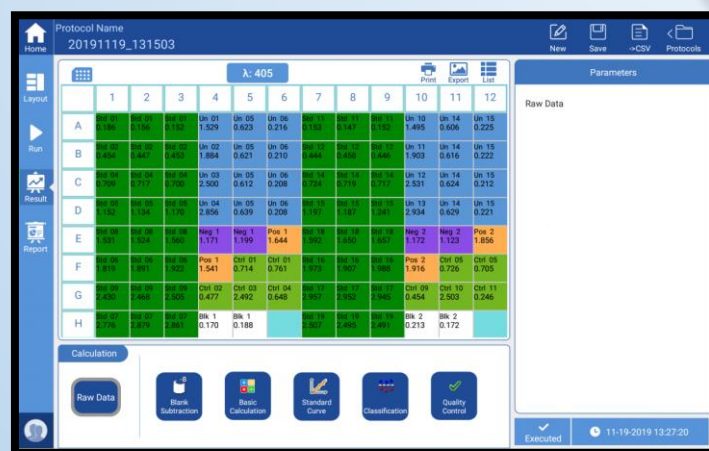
Home

Protocol Name
20191119_131503

New Save ->CSV Protocols

Layout

Run

Result

Report

λ: 405

Print Export List

Parameters

Raw Data

| | 1 | 2 | 3 | 4 | 5 | 6 | 7 | 8 | 9 | 10 | 11 | 12 |
|---|---|---|---|---|---|---|---|---|---|---|---|---|
| A | Std 01 0.186 | Std 01 0.156 | Std 01 0.192 | Un 01 1.529 | Un 05 0.623 | Un 06 0.216 | Std 11 0.153 | Std 11 0.147 | Std 11 0.152 | Un 10 1.495 | Un 14 0.606 | Un 15 0.225 |
| B | Std 02 0.454 | Std 02 0.447 | Std 02 0.453 | Un 02 1.884 | Un 05 0.621 | Un 06 0.210 | Std 12 0.444 | Std 12 0.458 | Std 12 0.446 | Un 11 1.903 | Un 14 0.616 | Un 15 0.222 |
| C | Std 04 0.709 | Std 04 0.717 | Std 04 0.700 | Un 03 2.500 | Un 05 0.612 | Un 06 0.208 | Std 14 0.724 | Std 14 0.719 | Std 14 0.717 | Un 12 2.531 | Un 14 0.624 | Un 15 0.212 |
| D | Std 05 1.152 | Std 05 1.134 | Std 05 1.170 | Un 04 2.856 | Un 05 0.639 | Un 06 0.208 | Std 15 1.197 | Std 15 1.187 | Std 15 1.241 | Un 13 2.934 | Un 14 0.629 | Un 15 0.221 |
| E | Std 08 1.531 | Std 08 1.324 | Std 08 1.560 | Neg 1 1.171 | Neg 1 1.199 | Pos 1 1.644 | Std 18 1.592 | Std 18 1.650 | Std 18 1.657 | Neg 2 1.172 | Neg 2 1.123 | Pos 2 1.856 |
| F | Std 06 1.819 | Std 06 1.891 | Std 06 1.922 | Pos 1 1.541 | Ctrl 01 0.714 | Ctrl 01 0.761 | Std 16 1.973 | Std 16 1.907 | Std 16 1.988 | Pos 2 1.916 | Ctrl 05 0.726 | Ctrl 05 0.705 |
| G | Std 09 2.430 | Std 09 2.468 | Std 09 2.505 | Ctrl 02 0.477 | Ctrl 03 2.492 | Ctrl 04 0.648 | Std 17 2.957 | Std 17 2.952 | Std 17 2.945 | Ctrl 09 0.454 | Ctrl 10 2.503 | Ctrl 11 0.246 |
| H | Std 07 2.776 | Std 07 2.879 | Std 07 2.861 | Blk 1 0.170 | Blk 1 0.188 | | Std 19 2.507 | Std 19 2.495 | Std 19 2.491 | Blk 2 0.213 | Blk 2 0.172 | |

Calculation

Raw Data

Blank Subtraction

Basic Calculation

Standard Curve

Classification

Quality Control

Executed

11-19-2019 13:27:20